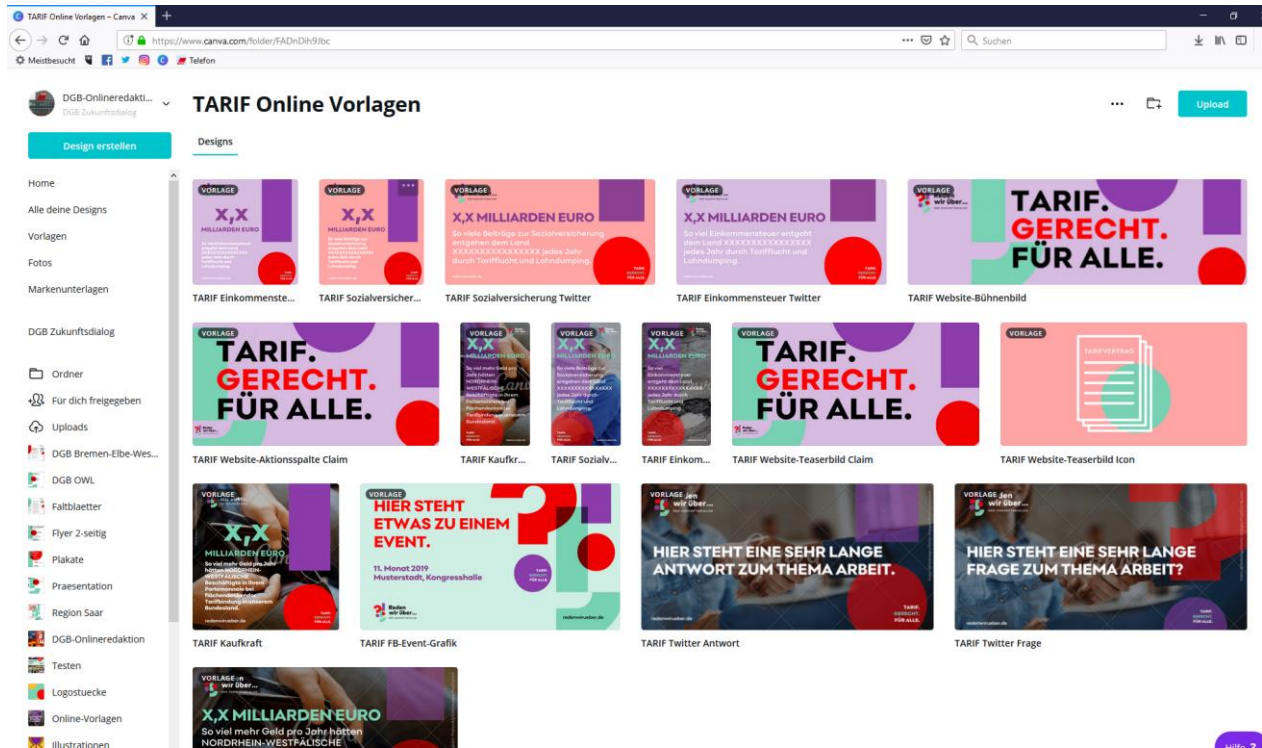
TARIF Online Vorlagen – Canva ×

https://www.canva.com/folder/FADnDih9Jbc

Suchen

Meistbesucht Telefon

DGB-Onlineredakti...
DGB Zukunftsdialog

Design erstellen

Home
Alle deine Designs
Vorlagen
Fotos
Markenunterlagen

DGB Zukunftsdialog

Ordner
Für dich freigegeben
Uploads
DGB Bremen-Elbe-Wes...
DGB OWL
Faltblaetter
Flyer 2-seitig
Plakate
Praesentation
Region Saar
DGB-Onlineredaktion
Testen
Logostuecke
Online-Vorlagen
Illustrationen

TARIF Online Vorlagen

Upload

Designs

VORLAGE
X,X MILLIARDEN EURO
TARIF Einkommenste...

VORLAGE
X,X MILLIARDEN EURO
TARIF Sozialversicher...

VORLAGE
X,X MILLIARDEN EURO
So viele Beiträge zur Sozialversicherung entgehen dem Land XXXXXXXXXXXXXXX jedes Jahr durch Tarifflucht und Lohndumping.
TARIF Sozialversicherung Twitter

VORLAGE
X,X MILLIARDEN EURO
So viel Einkommensteuer entgeht dem Land XXXXXXXXXXXXXXX jedes Jahr durch Tarifflucht und Lohndumping.
TARIF Einkommensteuer Twitter

VORLAGE
TARIF. GERECHT. FÜR ALLE.
TARIF Website-Bühnenbild

VORLAGE
TARIF. GERECHT. FÜR ALLE.
TARIF Website-Aktionsspalte Claim

VORLAGE
X,X MILLIARDEN EURO
TARIF Kaufkr...

VORLAGE
X,X MILLIARDEN EURO
TARIF Sozialv...

VORLAGE
X,X MILLIARDEN EURO
TARIF Einkom...

VORLAGE
TARIF. GERECHT. FÜR ALLE.
TARIF Website-Teaserbild Claim

VORLAGE
TARIFVERTRAG
TARIF Website-Teaserbild Icon

VORLAGE
X,X MILLIARDEN EURO
So viel mehr Geld pro Jahr hätten NORDRHEIN-WESTFÄLISCHE Beschäftigte in ihrem Portemonnaie bei flächendeckender Tarifbindung im ganzen Bundesland.
redenwirueber.de
TARIF Kaufkraft

VORLAGE
HIER STEHT ETWAS ZU EINEM EVENT.
11. Monat 2019
Musterstadt, Kongresshalle
Reden wir über...
redenwirueber.de
TARIF FB-Event-Grafik

VORLAGE
HIER STEHT EINE SEHR LANGE ANTWORT ZUM THEMA ARBEIT.
TARIF. GERECHT. FÜR ALLE.
TARIF Twitter Antwort

VORLAGE
HIER STEHT EINE SEHR LANGE FRAGE ZUM THEMA ARBEIT?
TARIF Twitter Frage

VORLAGE
X,X MILLIARDEN EURO
So viel mehr Geld pro Jahr hätten NORDRHEIN-WESTFÄLISCHE

Hilfe ?